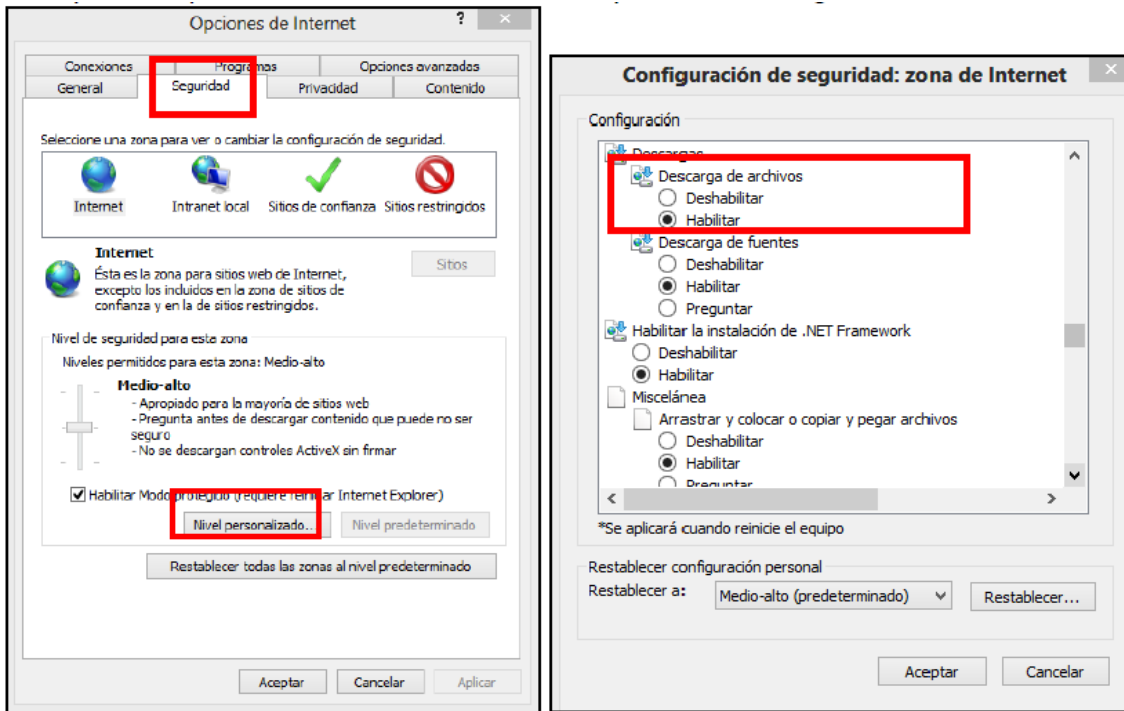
Opciones de Internet

?

Conexiones
Programas
Opciones avanzadas
General
Seguridad
Privacidad
Contenido

Seleccione una zona para ver o cambiar la configuración de seguridad.

Internet
Intranet local
Sitios de confianza
Sitios restringidos

Internet
Ésta es la zona para sitios web de Internet, excepto los incluidos en la zona de sitios de confianza y en la de sitios restringidos.

Sitios

Nivel de seguridad para esta zona
Niveles permitidos para esta zona: Medio-alto

Medio-alto
- Apropiado para la mayoría de sitios web
- Pregunta antes de descargar contenido que puede no ser seguro
- No se descargan controles ActiveX sin firmar

Habilitar Modo protegido (requiere reiniciar Internet Explorer)

Nivel personalizado...
Nivel predeterminado

Restablecer todas las zonas al nivel predeterminado

Aceptar
Cancelar
Aplicar

Configuración de seguridad: zona de Internet

Configuración

Descargas
Descarga de archivos
Deshabilitar
Habilitar
Descarga de fuentes
Deshabilitar
Habilitar
Preguntar
Habilitar la instalación de .NET Framework
Deshabilitar
Habilitar
Miscelánea
Arrastrar y colocar o copiar y pegar archivos
Deshabilitar
Habilitar
Preguntar

*Se aplicará cuando reinicie el equipo

Restablecer configuración personal
Restablecer a:
Medio-alto (predeterminado)
Restablecer...

Aceptar
Cancelar